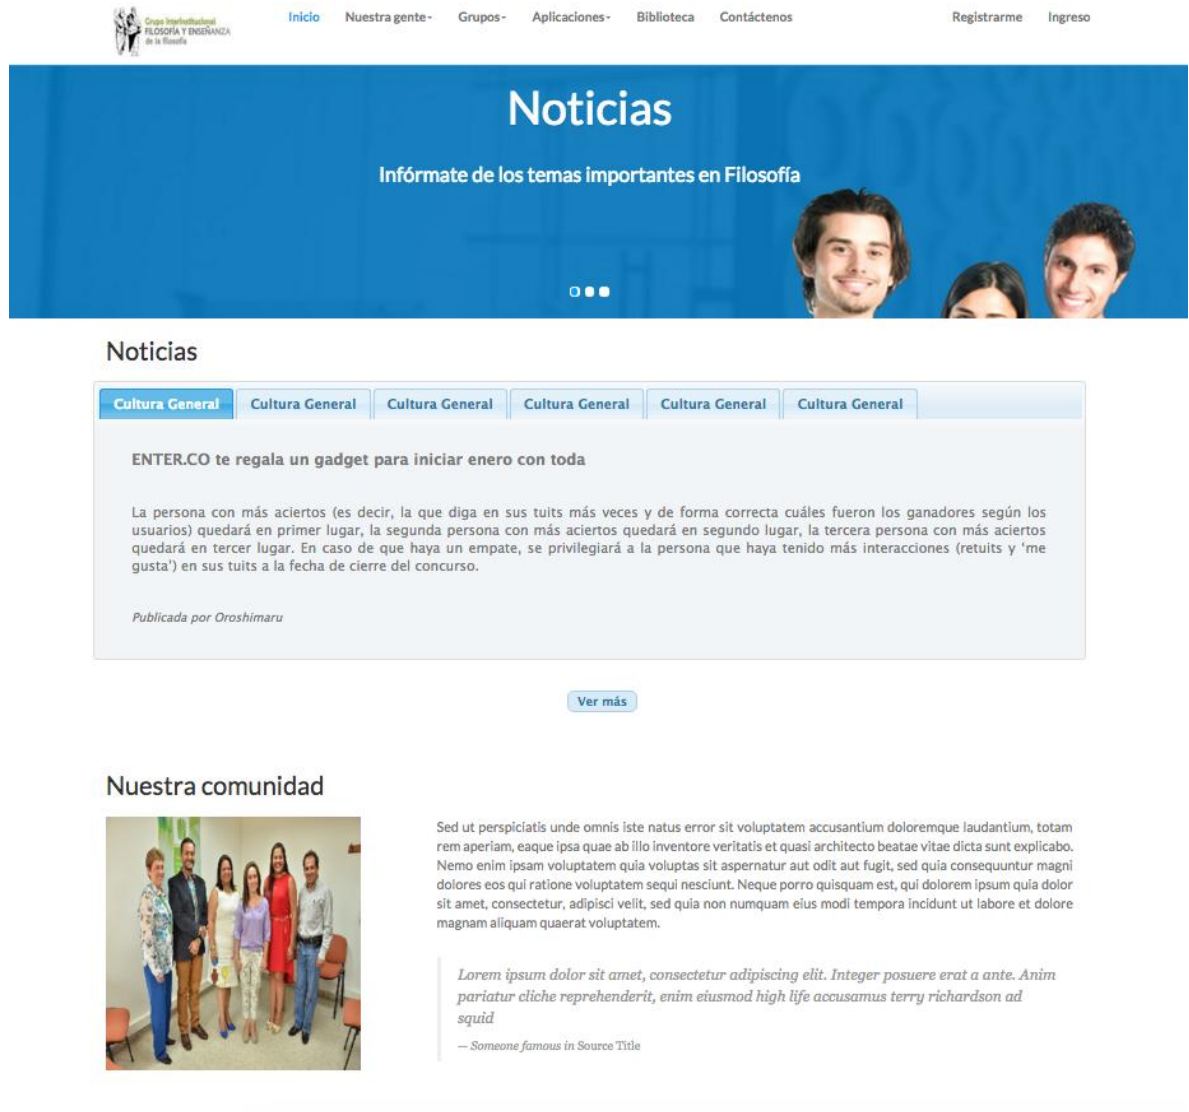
Grupo Interinstitucional FILOSOFÍA Y ENSEÑANZA de la filosofía

Inicio Nuestra gente Grupos Aplicaciones Biblioteca Contáctenos Registrarme Ingreso

Noticias

Infórmate de los temas importantes en Filosofía

Noticias

| Cultura General | Cultura General | Cultura General | Cultura General | Cultura General | Cultura General |
|---|---|---|---|---|---|

ENTER.CO te regala un gadget para iniciar enero con toda

La persona con más aciertos (es decir, la que diga en sus tuits más veces y de forma correcta cuáles fueron los ganadores según los usuarios) quedará en primer lugar, la segunda persona con más aciertos quedará en segundo lugar, la tercera persona con más aciertos quedará en tercer lugar. En caso de que haya un empate, se privilegiará a la persona que haya tenido más interacciones (retuits y 'me gusta') en sus tuits a la fecha de cierre del concurso.

Publicada por Oroshimaru

Ver más

Nuestra comunidad

Sed ut perspiciatis unde omnis iste natus error sit voluptatem accusantium doloremque laudantium, totam rem aperiam, eaque ipsa quae ab illo inventore veritatis et quasi architecto beatae vitae dicta sunt explicabo. Nemo enim ipsam voluptatem quia voluptas sit aspernatur aut odit aut fugit, sed quia consequuntur magni dolores eos qui ratione voluptatem sequi nesciunt. Neque porro quisquam est, qui dolorem ipsum quia dolor sit amet, consectetur, adipisci velit, sed quia non numquam eius modi tempora incidunt ut labore et dolore magnam aliquam quaerat voluptatem.

Lorem ipsum dolor sit amet, consectetur adipiscing elit. Integer posuere erat a ante. Anim pariatur cliche reprehenderit, enim eiusmod high life accusamus terry richardson ad squid

— Someone famous in Source Title